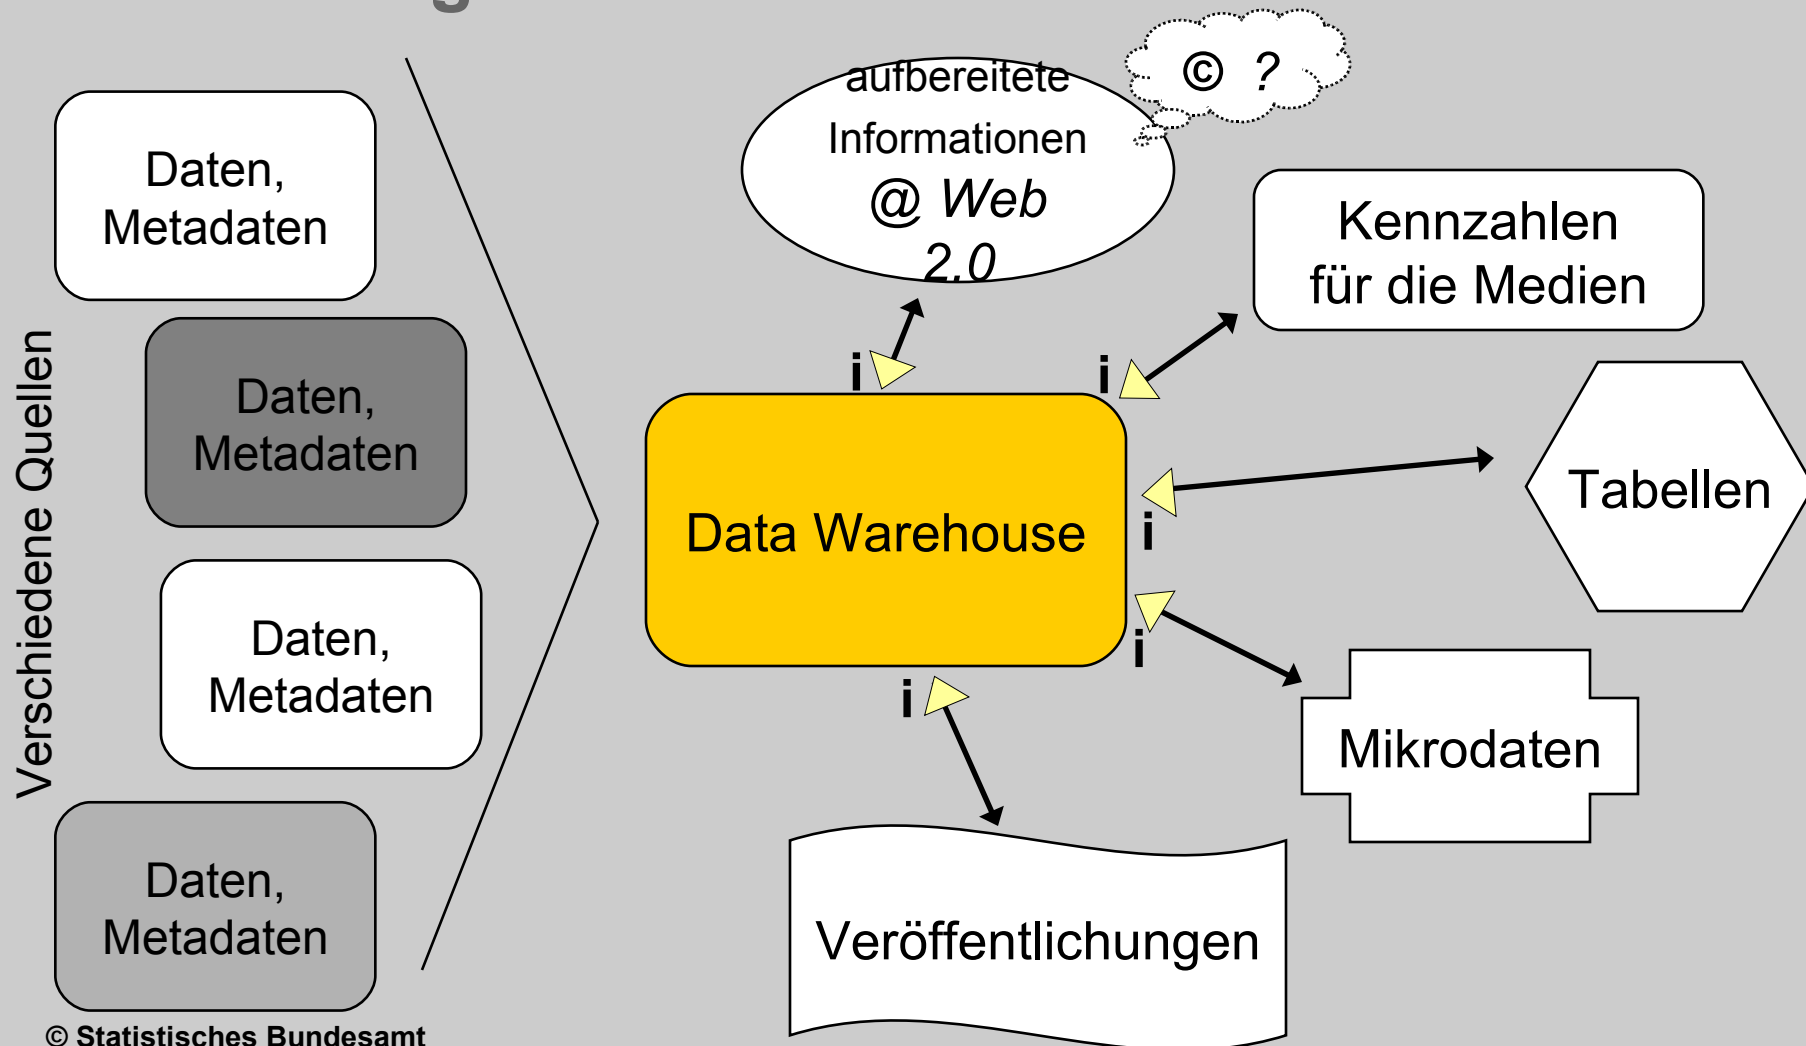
Verschiedene Quellen

Daten, Metadaten

Daten, Metadaten

Daten, Metadaten

Daten, Metadaten

aufbereitete Informationen @ Web 2.0

© ?

Kennzahlen für die Medien

i

i

Data Warehouse

i

Tabellen

i

i

Mikrodaten

Veröffentlichungen

© Statistisches Bundesamt